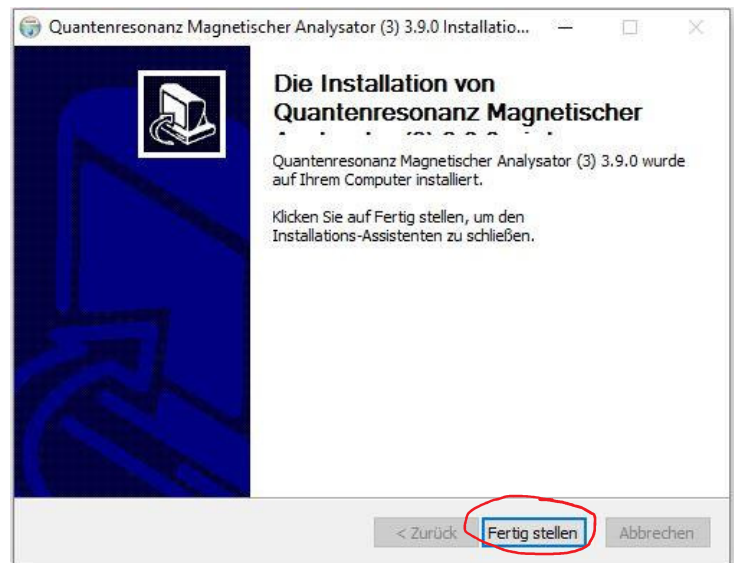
Quantenresonanz Magnetischer Analysator (3) 3.9.0 Installatio...

Die Installation von Quantenresonanz Magnetischer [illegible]

Quantenresonanz Magnetischer Analysator (3) 3.9.0 wurde auf Ihrem Computer installiert.

Klicken Sie auf Fertig stellen, um den Installations-Assistenten zu schließen.

< Zurück | Fertig stellen | Abbrechen